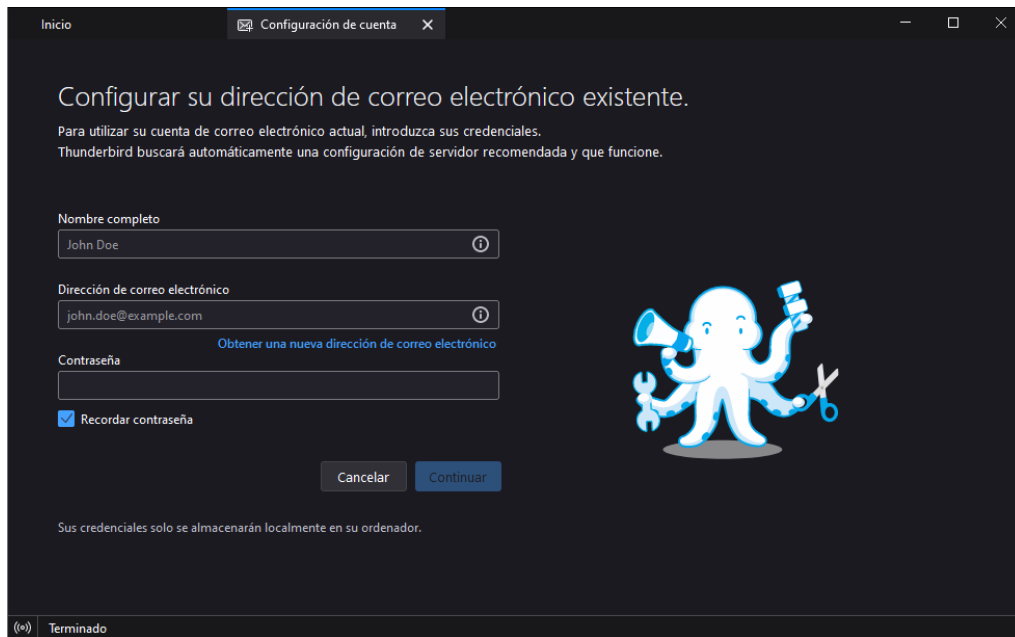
Inicio

Configuración de cuenta ✕

Configurar su dirección de correo electrónico existente.

Para utilizar su cuenta de correo electrónico actual, introduzca sus credenciales.
Thunderbird buscará automáticamente una configuración de servidor recomendada y que funcione.

Nombre completo

John Doe

Dirección de correo electrónico

john.doe@example.com

Obtener una nueva dirección de correo electrónico

Contraseña

Recordar contraseña

Cancelar

Continuar

Sus credenciales solo se almacenarán localmente en su ordenador.

Terminado